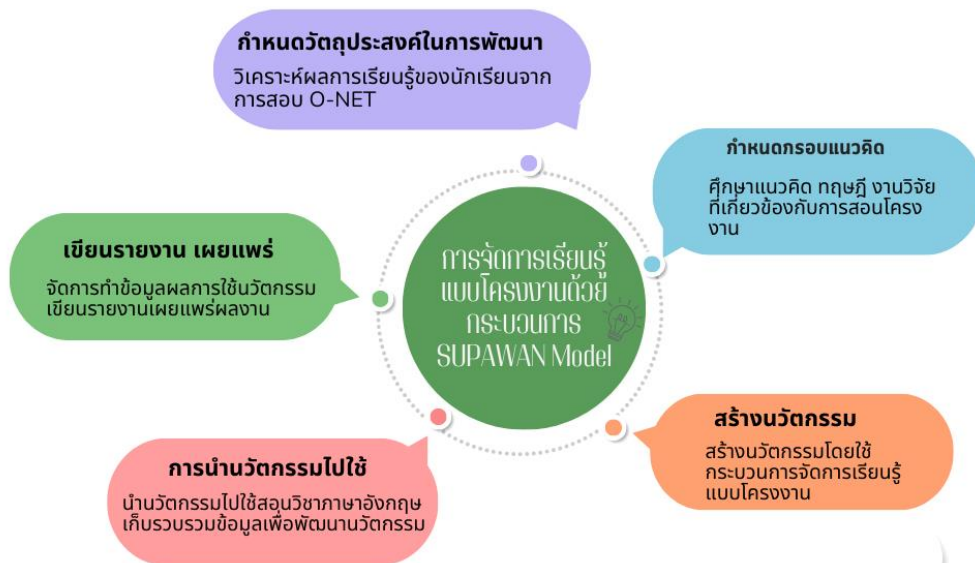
กำหนดวัตถุประสงค์ในการพัฒนา
วิเคราะห์ผลการเรียนรู้ของนักเรียนจากการสอบ O-NET

กำหนดกรอบแนวคิด
ศึกษาแนวคิด ทฤษฎี งานวิจัยที่เกี่ยวข้องกับการสอนโครงงาน

เขียนรายงาน เผยแพร่
จัดการทำข้อมูลผลการใช้นวัตกรรม เขียนรายงานเผยแพร่ผลงาน

การจัดการเรียนรู้แบบโครงงานด้วยกระบวนการ SUPAWAN Model

สร้างนวัตกรรม
สร้างนวัตกรรมโดยใช้กระบวนการจัดการเรียนรู้แบบโครงงาน

การนำนวัตกรรมไปใช้
นำนวัตกรรมไปใช้สอนวิชาภาษาอังกฤษ เก็บรวบรวมข้อมูลเพื่อพัฒนานวัตกรรม